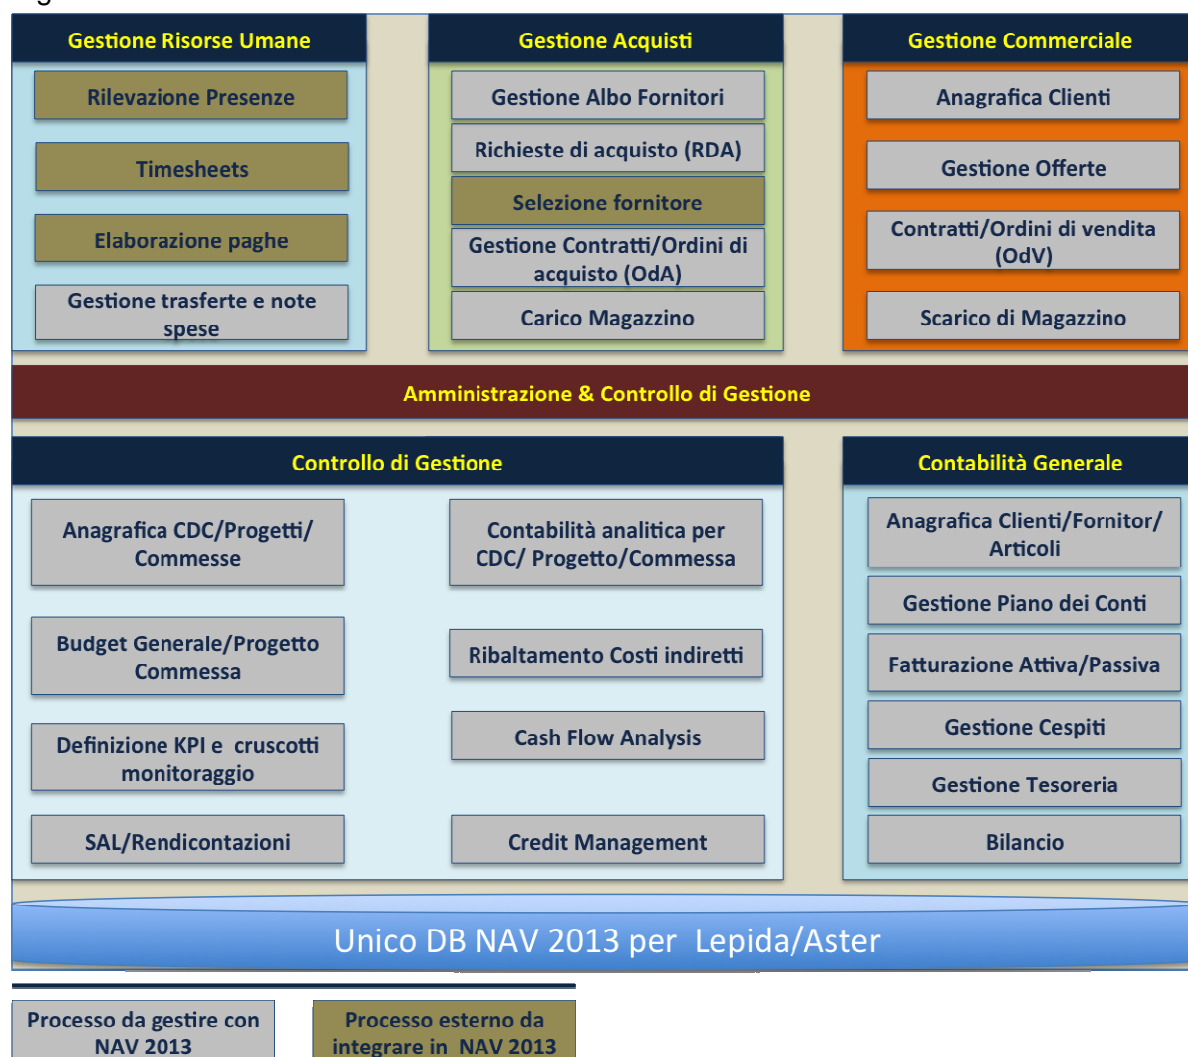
Gestione Risorse Umane

Rilevazione Presenze

Timesheets

Elaborazione paghe

Gestione trasferte e note spese

Gestione Acquisti

Gestione Albo Fornitori

Richieste di acquisto (RDA)

Selezione fornitore

Gestione Contratti/Ordini di acquisto (OdA)

Carico Magazzino

Gestione Commerciale

Anagrafica Clienti

Gestione Offerte

Contratti/Ordini di vendita (OdV)

Scarico di Magazzino

Amministrazione & Controllo di Gestione

Controllo di Gestione

Anagrafica CDC/Progetti/ Commesse

Contabilità analitica per CDC/ Progetto/Commessa

Budget Generale/Progetto Commessa

Ribaltamento Costi indiretti

Definizione KPI e cruscotti monitoraggio

Cash Flow Analysis

SAL/Rendicontazioni

Credit Management

Contabilità Generale

Anagrafica Clienti/Fornitor/ Articoli

Gestione Piano dei Conti

Fatturazione Attiva/Passiva

Gestione Cespiti

Gestione Tesoreria

Bilancio

Unico DB NAV 2013 per Lepida/Aster

Processo da gestire con NAV 2013

Processo esterno da integrare in NAV 2013